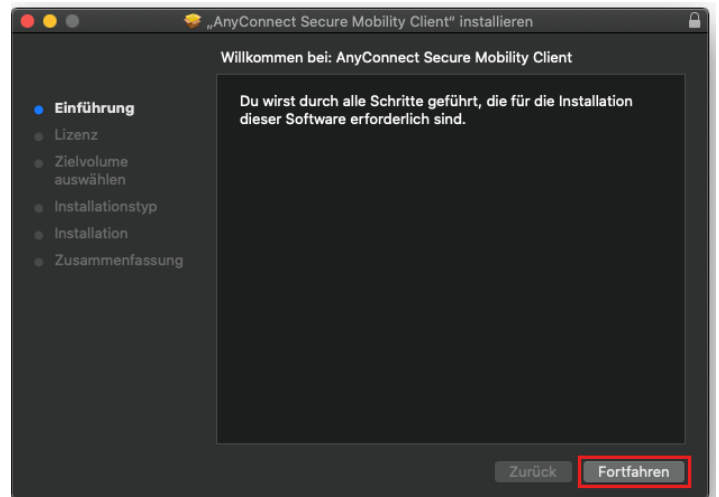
„AnyConnect Secure Mobility Client“ installieren

Willkommen bei: AnyConnect Secure Mobility Client

Einführung
Lizenz
Zielvolume auswählen
Installationstyp
Installation
Zusammenfassung

Du wirst durch alle Schritte geführt, die für die Installation dieser Software erforderlich sind.

Zurück
Fortfahren